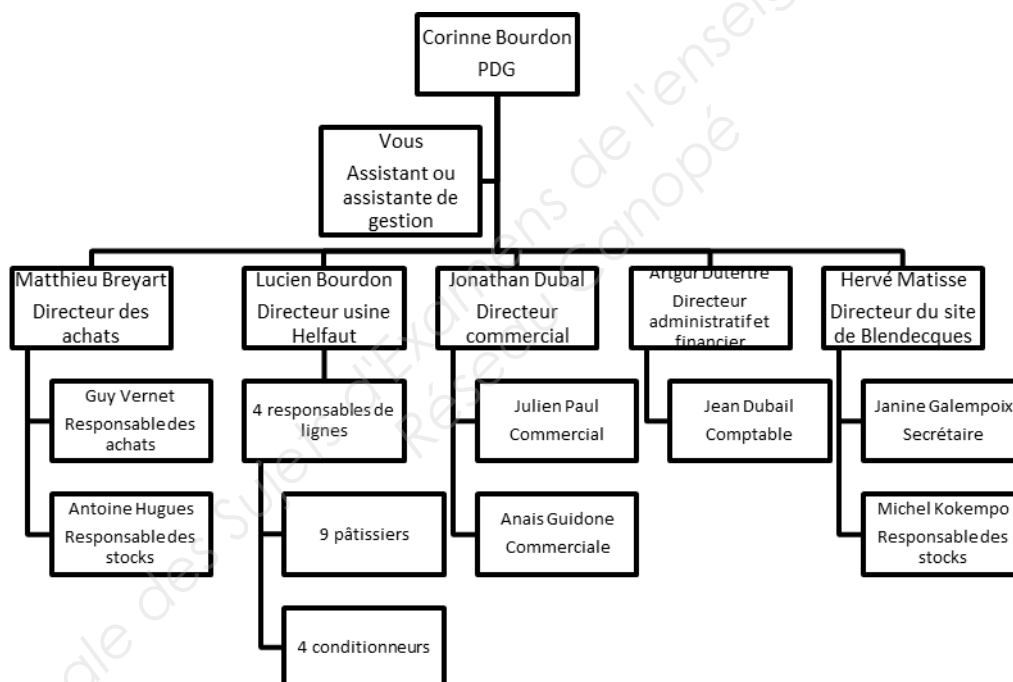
Corinne Bourdon
PDG

Vous
Assistant ou assistante de gestion

Matthieu Breyart
Directeur des achats

Guy Vernet
Responsable des achats

Antoine Hugues
Responsable des stocks

Lucien Bourdon
Directeur usine Helfaut

4 responsables de lignes

9 pâtissiers

4 conditionneurs

Jonathan Dubal
Directeur commercial

Julien Paul
Commercial

Anais Guidone
Commerciale

Artgur Dutertre
Directeur administratif et financier

Jean Dubail
Comptable

Hervé Matisse
Directeur du site de Blendecques

Janine Galempoix
Secrétaire

Michel Kokempo
Responsable des stocks

Banque des Sujets d'Examens de l'enseignement
Réseau Canopé